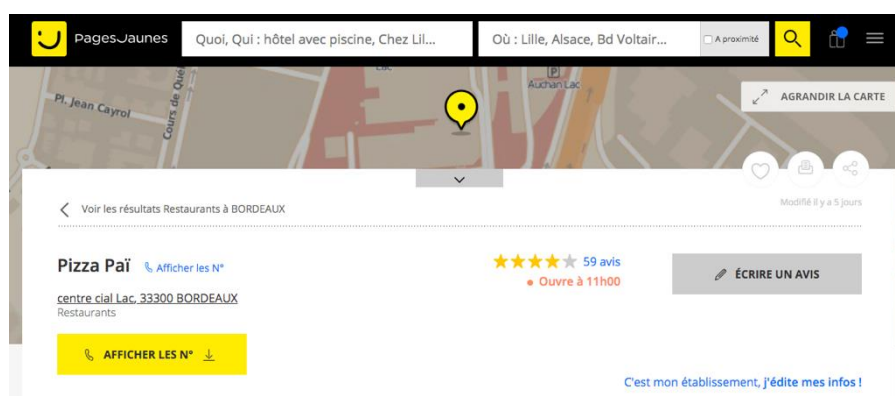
PagesJaunes

Quoi, Qui : hôtel avec piscine, Chez Lil...

Où : Lille, Alsace, Bd Voltair...

A proximité

Pl. Jean Cayrol

Cours de Qué

Lac

P

Auchan Lac

AGRANDIR LA CARTE

Voir les résultats Restaurants à BORDEAUX

Modifié il y a 5 jours

Pizza Paï

Afficher les N°

59 avis

• Ouvre à 11h00

ÉCRIRE UN AVIS

centre cial Lac, 33300 BORDEAUX

Restaurants

AFFICHER LES N°

C'est mon établissement, j'édite mes infos !